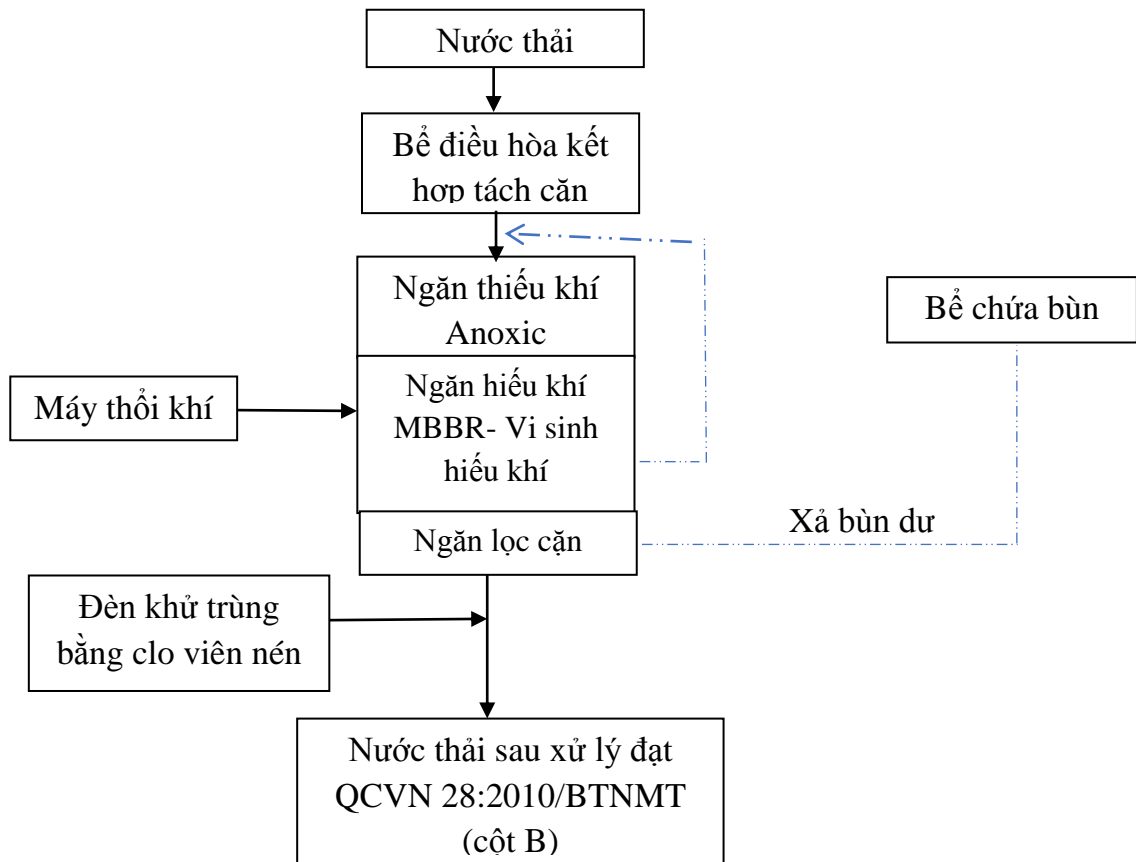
Nước thải

Bể điều hòa kết hợp tách căn

Ngăn thiếu khí Anoxic

Bể chứa bùn

Máy thổi khí

Ngăn hiếu khí MBBR- Vi sinh hiếu khí

Xả bùn dư

Ngăn lọc cặn

Đèn khử trùng bằng clo viên nén

Nước thải sau xử lý đạt QCVN 28:2010/BTNMT (cột B)